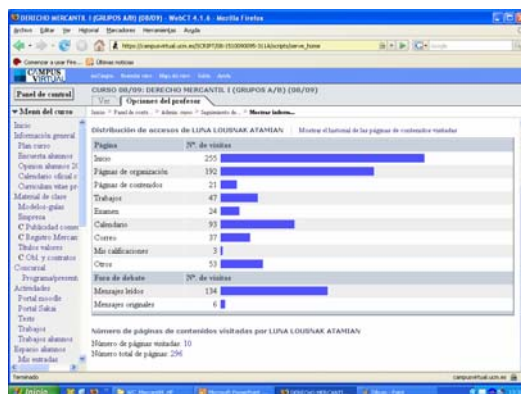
DERECHO MERCANTIL I (GRUPOS A/B) (08/09) - WebCT 4.1.6 - Mozilla Firefox

Archivo Editar Ver Historial Marcadores Herramientas Ayuda

https://campusvirtual.ucm.es/SCRIPT/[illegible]

Comenzar a usar Fire... Últimas noticias

CAMPUS VIRTUAL

Panel de control

CURSO 08/09: DERECHO MERCANTIL I (GRUPOS A/B) (08/09)

Ver | Opciones del profesor

Inicio > Panel de contr... > Administ. cursos > Seguimiento de... > Mostrar informe...

Menú del curso

Inicio
Información general
Plan curso
Encuesta alumnos
Opinión alumnos 20
Calendario oficial c
Curriculum vitae pr
Material de clase
Modelos-guías
Empresa
C Publicidad come
C Registro Mercan
Títulos valores
C Obl. y contratos
Concursal
Programa/present
Actividades
Portal moodle
Portal Sakai
Tests
Trabajos
Trabajos alumnos
Espacio alumnos
Mis entradas

Distribución de accesos de LUNA LOUSNAK ATAMIAN | Mostrar el historial de las páginas de contenidos visitadas

| Página | Nº. de visitas |
|---|---|
| Inicio | 255 |
| Páginas de organización | 192 |
| Páginas de contenidos | 21 |
| Trabajos | 47 |
| Exámen | 24 |
| Calendario | 93 |
| Correo | 37 |
| Mis calificaciones | 3 |
| Otros | 53 |
| Foro de debate | Nº. de visitas |
| Mensajes leídos | 134 |
| Mensajes originales | 6 |

Número de páginas de contenidos visitadas por LUNA LOUSNAK ATAMIAN

Número de páginas visitadas: 10
Número total de páginas: 296

Terminado

campusvirtual.ucm.es

Inicio